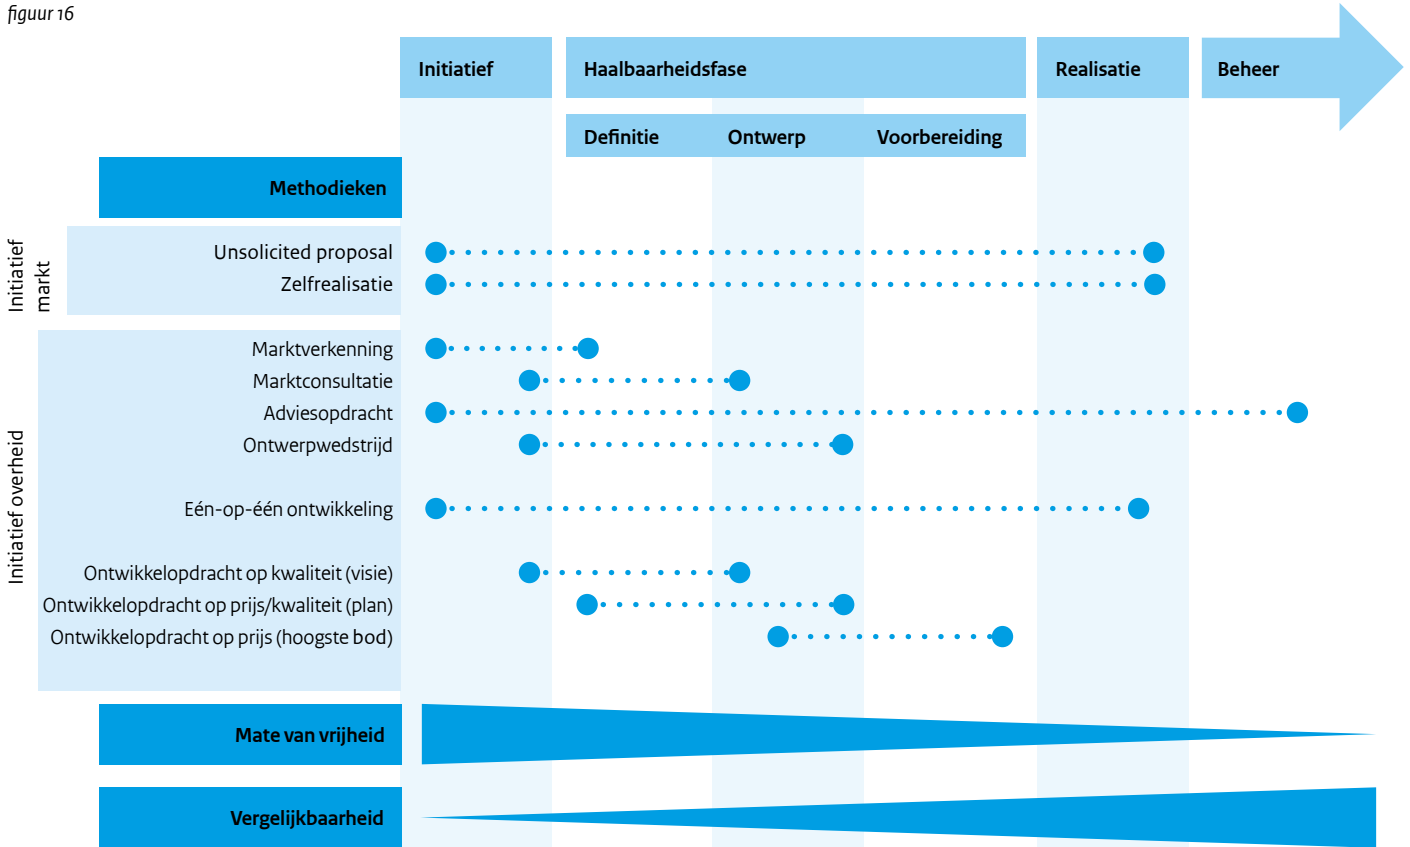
figuur 16

Initiatief

Haalbaarheidsfase

Realisatie

Beheer

Definitie

Ontwerp

Voorbereiding

Methodieken

Initiatief markt

Unsolicited proposal

Zelfrealisatie

Initiatief overheid

Marktverkenning

Marktconsultatie

Adviesopdracht

Ontwerpwedstrijd

Eén-op-één ontwikkeling

Ontwikkelopdracht op kwaliteit (visie)

Ontwikkelopdracht op prijs/kwaliteit (plan)

Ontwikkelopdracht op prijs (hoogste bod)

Mate van vrijheid

Vergelijkbaarheid